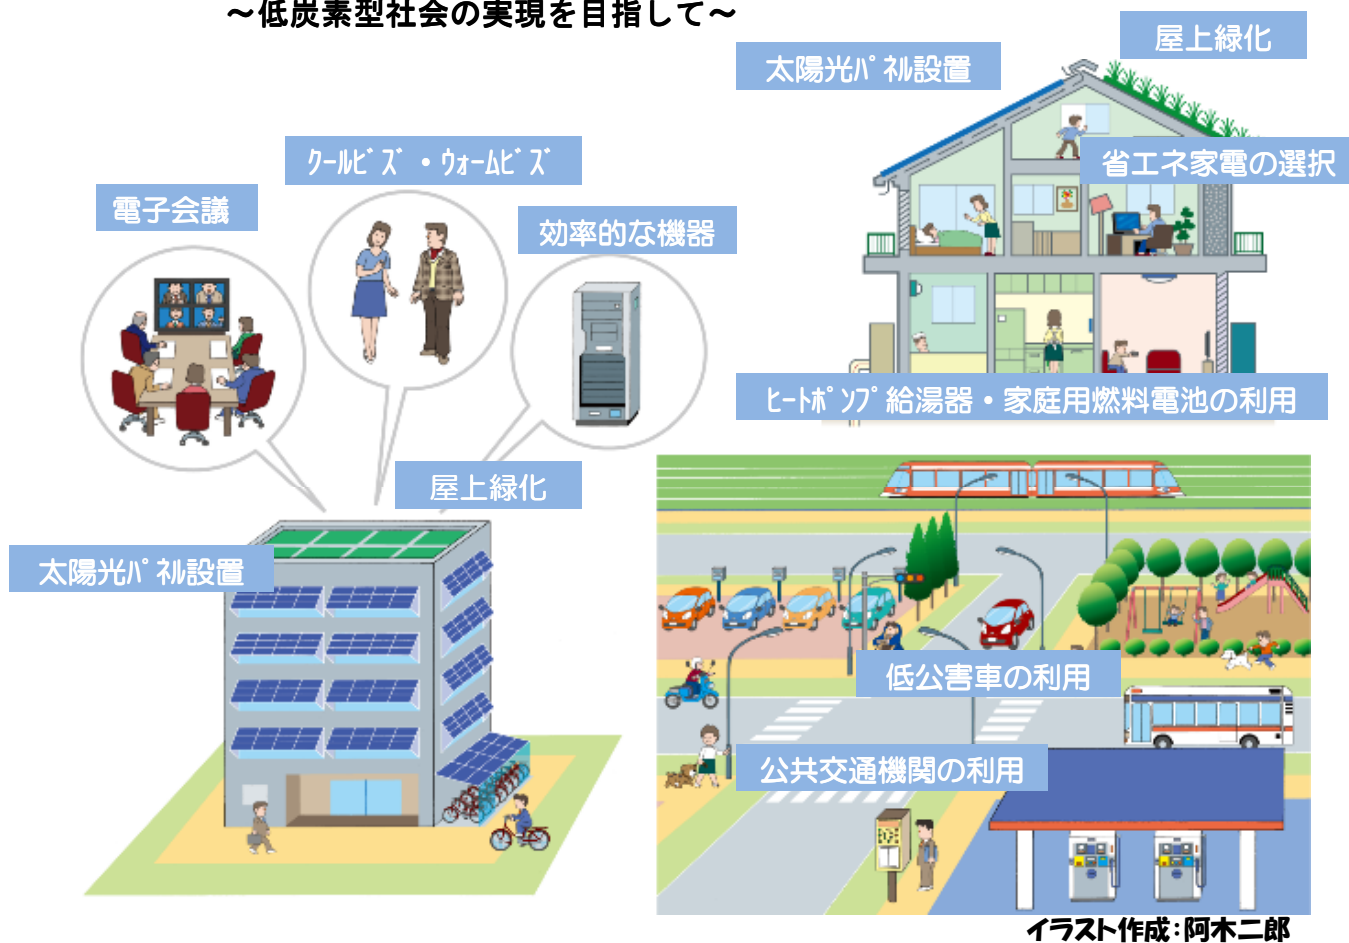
～低炭素型社会の実現を目指して～

太陽光パネル設置

屋上緑化

省エネ家電の選択

クールビズ・ウォームビズ

電子会議

効率的な機器

ヒートポンプ給湯器・家庭用燃料電池の利用

屋上緑化

太陽光パネル設置

低公害車の利用

公共交通機関の利用

イラスト作成：阿木二郎